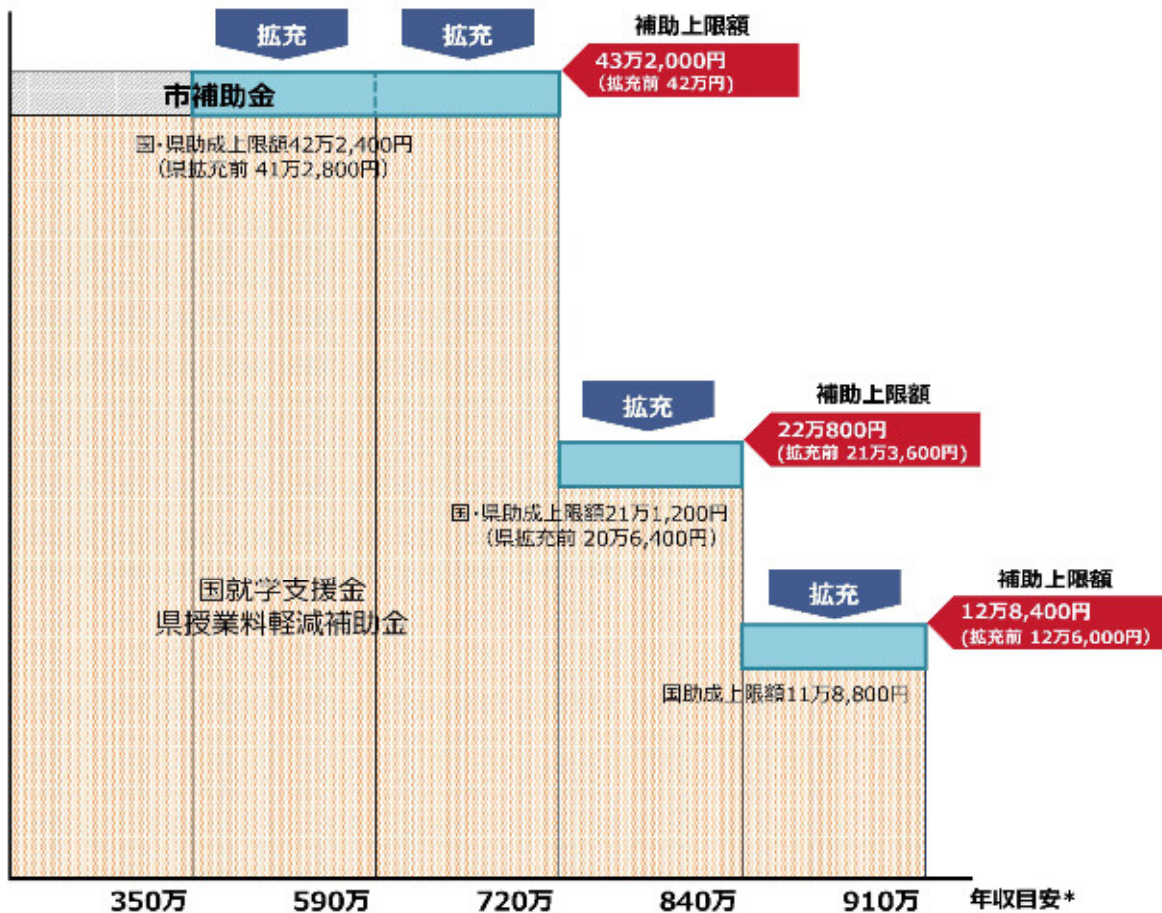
拡充

拡充

補助上限額

43万2,000円
(拡充前 42万円)

市補助金

国・県助成上限額42万2,400円
(県拡充前 41万2,800円)

拡充

補助上限額

22万800円
(拡充前 21万3,600円)

国・県助成上限額21万1,200円
(県拡充前 20万6,400円)

国就学支援金
県授業料軽減補助金

拡充

補助上限額

12万8,400円
(拡充前 12万6,000円)

国助成上限額11万8,800円

350万

590万

720万

840万

910万

年収目安*